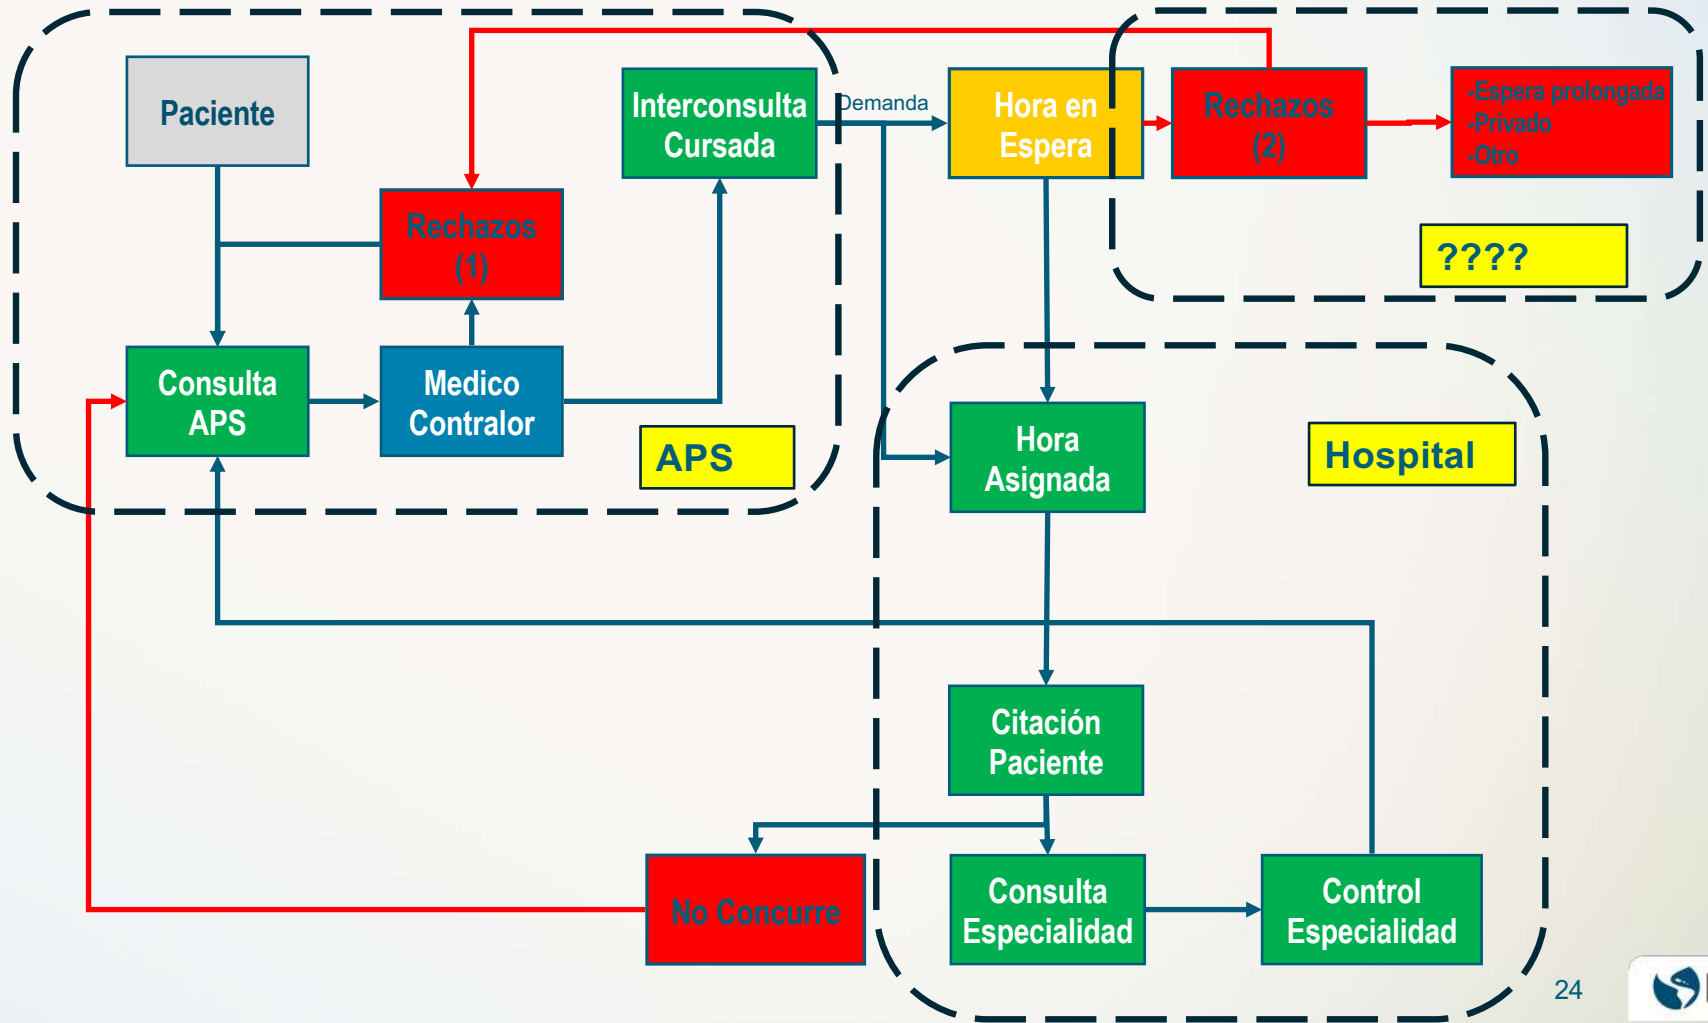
Paciente

Rechazos (1)

Interconsulta Cursada

Demanda

Hora en Espera

Rechazos (2)

-Espera prolongada
-Privado
-Otro

????

Consulta APS

Medico Contralor

APS

Hora Asignada

Hospital

Citación Paciente

No Concurre

Consulta Especialidad

Control Especialidad

24